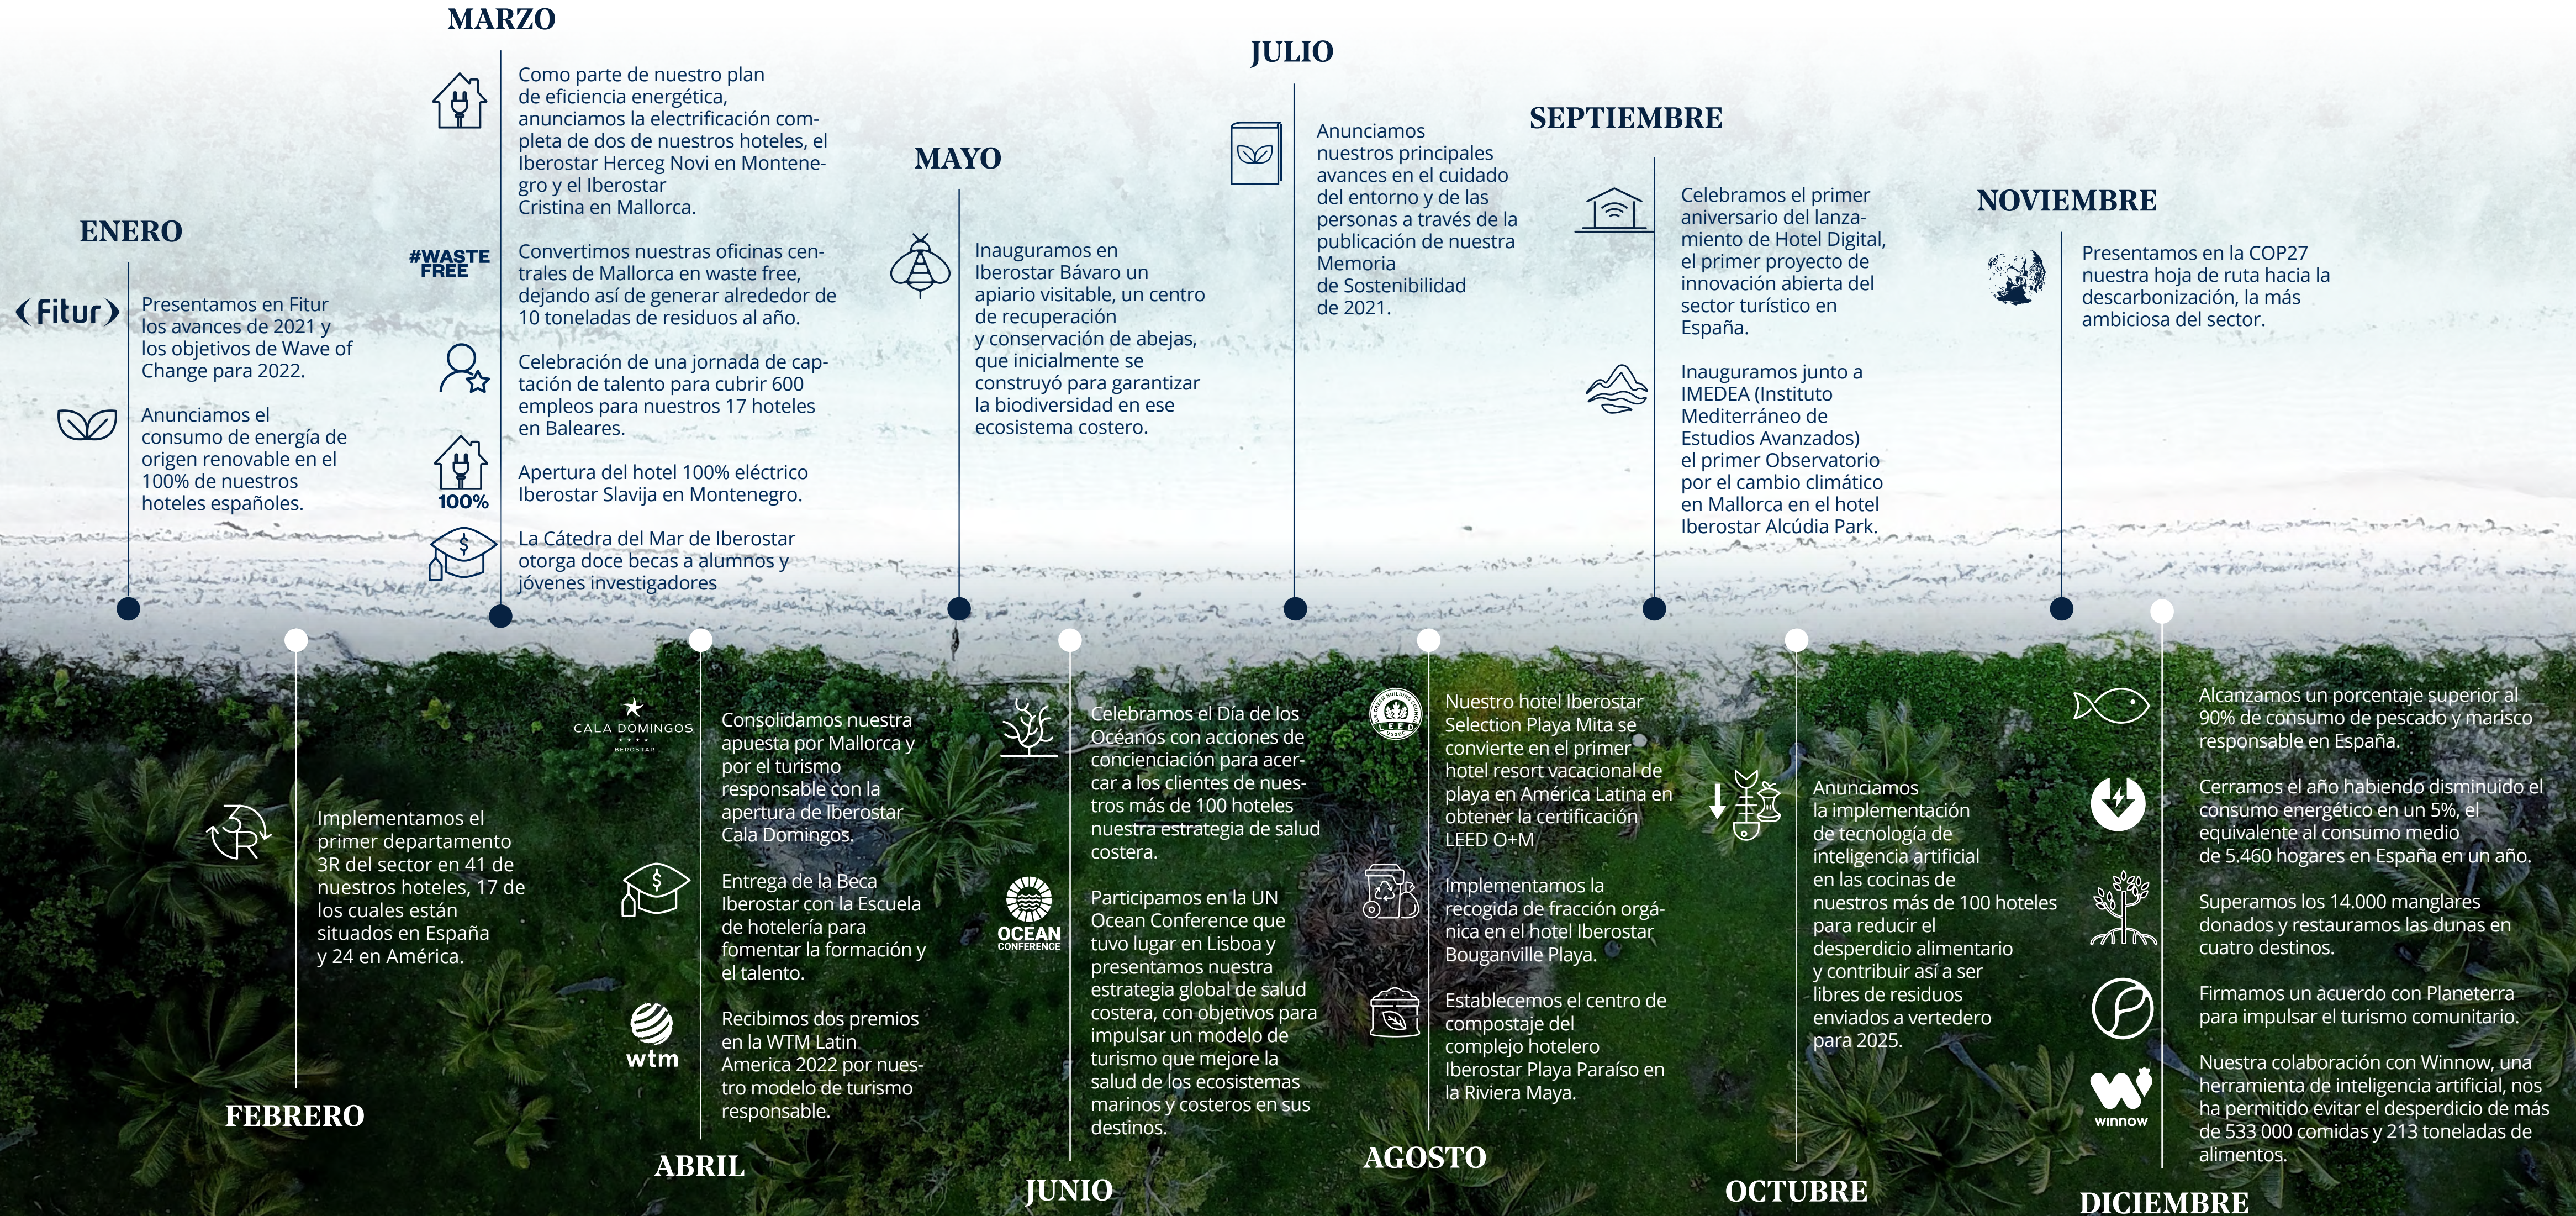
MARZO

Como parte de nuestro plan de eficiencia energética, anunciamos la electrificación completa de dos de nuestros hoteles, el Iberostar Herceg Novi en Montenegro y el Iberostar Cristina en Mallorca.

#WASTE FREE

Convertimos nuestras oficinas centrales de Mallorca en waste free, dejando así de generar alrededor de 10 toneladas de residuos al año.

Celebración de una jornada de captación de talento para cubrir 600 empleos para nuestros 17 hoteles en Baleares.

100%

Apertura del hotel 100% eléctrico Iberostar Slavija en Montenegro.

La Cátedra del Mar de Iberostar otorga doce becas a alumnos y jóvenes investigadores

ENERO

Fitur

Presentamos en Fitur los avances de 2021 y los objetivos de Wave of Change para 2022.

Anunciamos el consumo de energía de origen renovable en el 100% de nuestros hoteles españoles.

MAYO

Inauguramos en Iberostar Bávaro un apiario visitable, un centro de recuperación y conservación de abejas, que inicialmente se construyó para garantizar la biodiversidad en ese ecosistema costero.

JULIO

Anunciamos nuestros principales avances en el cuidado del entorno y de las personas a través de la publicación de nuestra Memoria de Sostenibilidad de 2021.

SEPTIEMBRE

Celebramos el primer aniversario del lanzamiento de Hotel Digital, el primer proyecto de innovación abierta del sector turístico en España.

Inauguramos junto a IMEDEA (Instituto Mediterráneo de Estudios Avanzados) el primer Observatorio por el cambio climático en Mallorca en el hotel Iberostar Alcúdia Park.

NOVIEMBRE

Presentamos en la COP27 nuestra hoja de ruta hacia la descarbonización, la más ambiciosa del sector.

Implementamos el primer departamento 3R del sector en 41 de nuestros hoteles, 17 de los cuales están situados en España y 24 en América.

FEBRERO

CALA DOMINGOS IBEROSTAR

Consolidamos nuestra apuesta por Mallorca y por el turismo responsable con la apertura de Iberostar Cala Domingos.

Entrega de la Beca Iberostar con la Escuela de hotelería para fomentar la formación y el talento.

wtm

Recibimos dos premios en la WTM Latin America 2022 por nuestro modelo de turismo responsable.

ABRIL

Celebramos el Día de los Océanos con acciones de concienciación para acercar a los clientes de nuestros más de 100 hoteles nuestra estrategia de salud costera.

OCEAN CONFERENCE

Participamos en la UN Ocean Conference que tuvo lugar en Lisboa y presentamos nuestra estrategia global de salud costera, con objetivos para impulsar un modelo de turismo que mejore la salud de los ecosistemas marinos y costeros en sus destinos.

JUNIO

LEED

Nuestro hotel Iberostar Selection Playa Mita se convierte en el primer hotel resort vacacional de playa en América Latina en obtener la certificación LEED O+M

Implementamos la recogida de fracción orgánica en el hotel Iberostar Bouganville Playa.

Establecemos el centro de compostaje del complejo hotelero Iberostar Playa Paraíso en la Riviera Maya.

AGOSTO

Anunciamos la implementación de tecnología de inteligencia artificial en las cocinas de nuestros más de 100 hoteles para reducir el desperdicio alimentario y contribuir así a ser libres de residuos enviados a vertedero para 2025.

OCTUBRE

Alcanzamos un porcentaje superior al 90% de consumo de pescado y marisco responsable en España.

Cerramos el año habiendo disminuido el consumo energético en un 5%, el equivalente al consumo medio de 5.460 hogares en España en un año.

Superamos los 14.000 manglares donados y restauramos las dunas en cuatro destinos.

Firmamos un acuerdo con Planeterra para impulsar el turismo comunitario.

winnow

Nuestra colaboración con Winnow, una herramienta de inteligencia artificial, nos ha permitido evitar el desperdicio de más de 533 000 comidas y 213 toneladas de alimentos.

DICIEMBRE